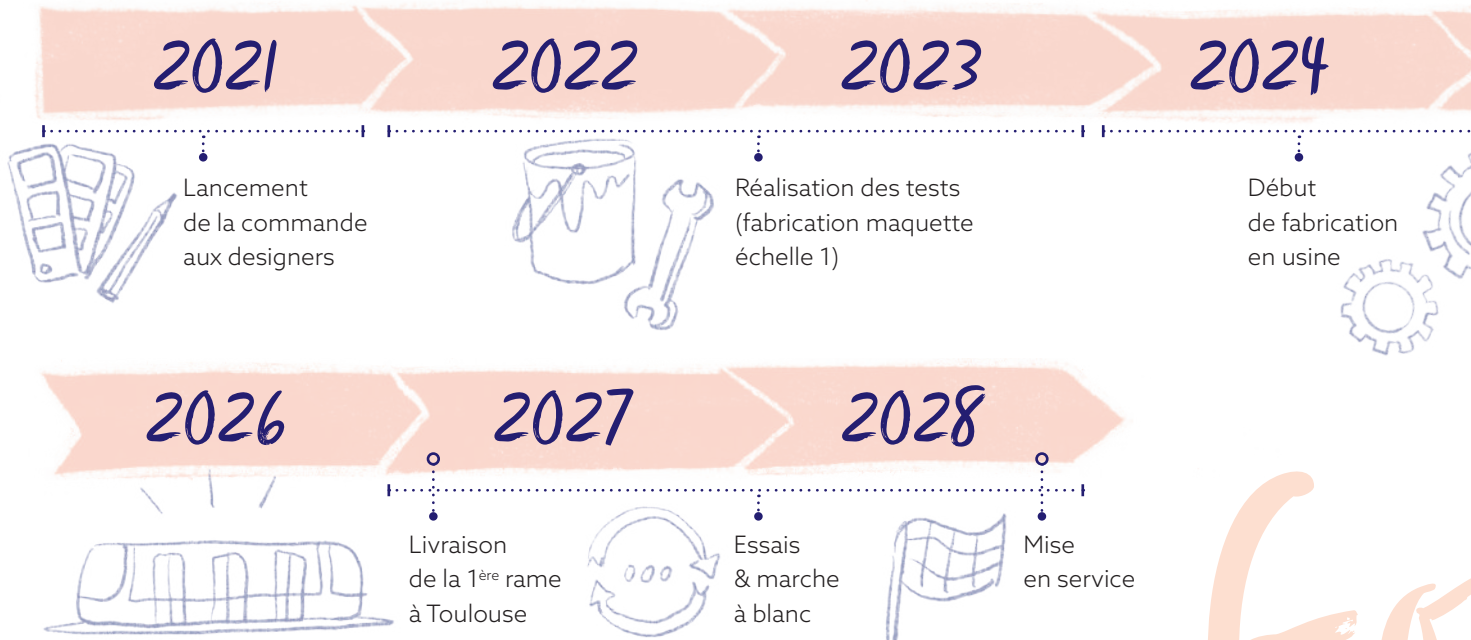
2021

2022

2023

2024

Lancement de la commande aux designers

Réalisation des tests (fabrication maquette échelle 1)

Début de fabrication en usine

2026

2027

2028

Livraison de la 1$^{ère}$ rame à Toulouse

Essais & marche à blanc

Mise en service